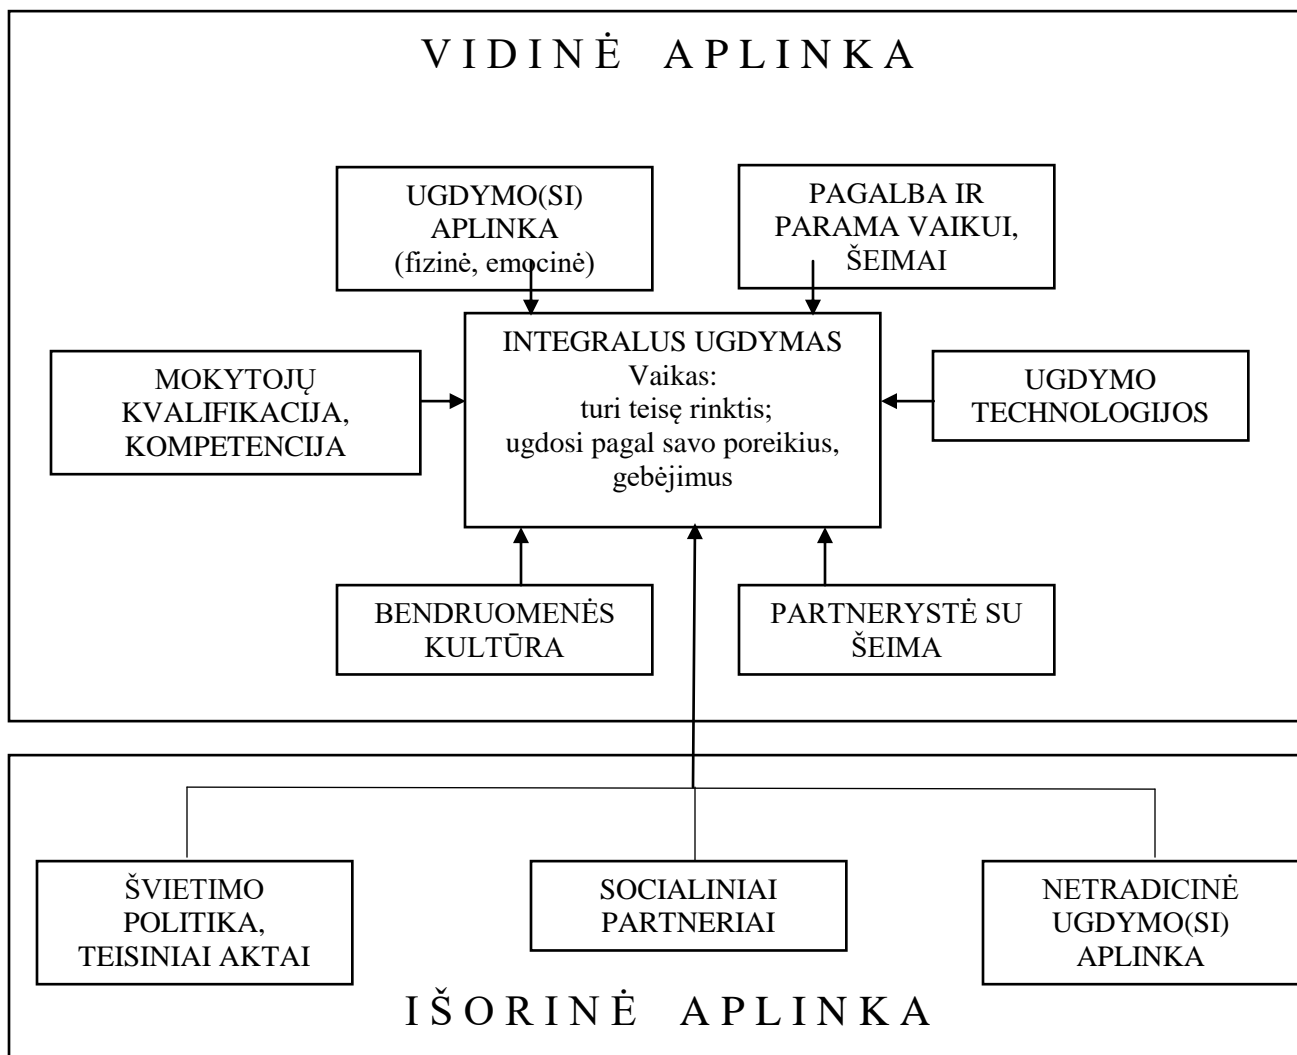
VIDINĖ APLINKA

UGDYMO(SI) APLINKA (fizinė, emocinė)

PAGALBA IR PARAMA VAIKUI, ŠEIMAI

MOKYTOJŲ KVALIFIKACIJA, KOMPETENCIJA

INTEGRALUS UGDYMAS
Vaikas:
turi teisę rinktis;
ugdosi pagal savo poreikius, gebėjimus

UGDYMO TECHNOLOGIJOS

BENDRUOMENĖS KULTŪRA

PARTNERYSTĖ SU ŠEIMA

ŠVIETIMO POLITIKA, TEISINIAI AKTAI

SOCIALINIAI PARTNERIAI

NETRADICINĖ UGDYMO(SI) APLINKA

IŠORINĖ APLINKA